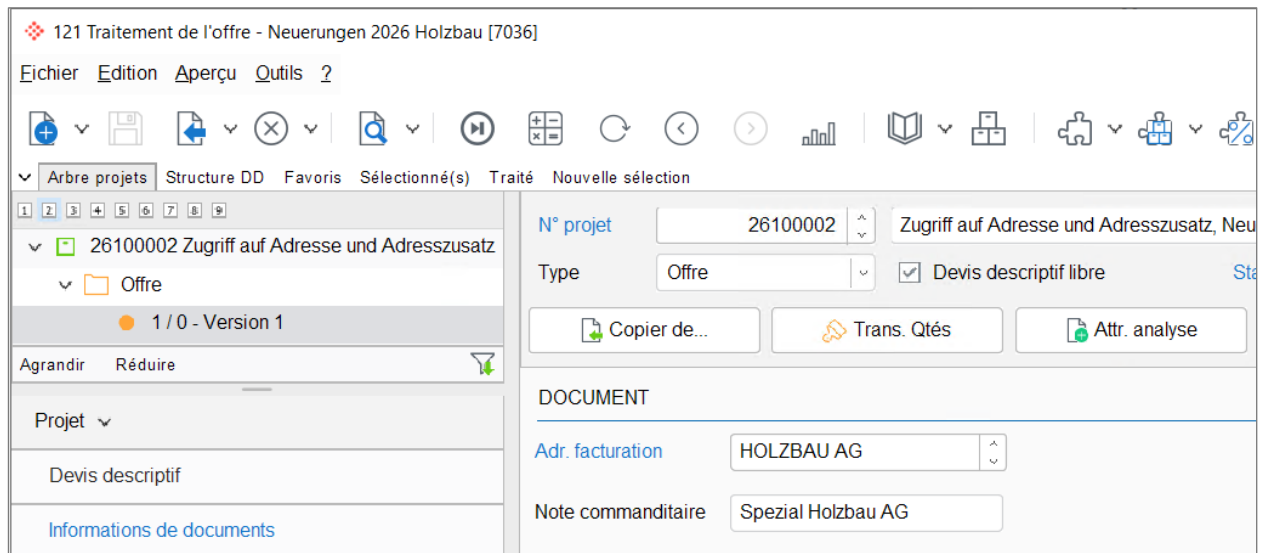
121 Traitement de l'offre - Neuerungen 2026 Holzbau [7036]

Fichier Edition Aperçu Outils ?

Arbre projets Structure DD Favoris Sélectionné(s) Traité Nouvelle sélection

1 2 3 4 5 6 7 8 9

26100002 Zugriff auf Adresse und Adresszusatz

Offre

1 / 0 - Version 1

Agrandir Réduire

Projet

Devis descriptif

Informations de documents

N° projet 26100002 Zugriff auf Adresse und Adresszusatz, Neu

Type Offre Devis descriptif libre Sta

Copier de... Trans. Qtés Attr. analyse

DOCUMENT

Adr. facturation HOLZBAU AG

Note commanditaire Spezial Holzbau AG